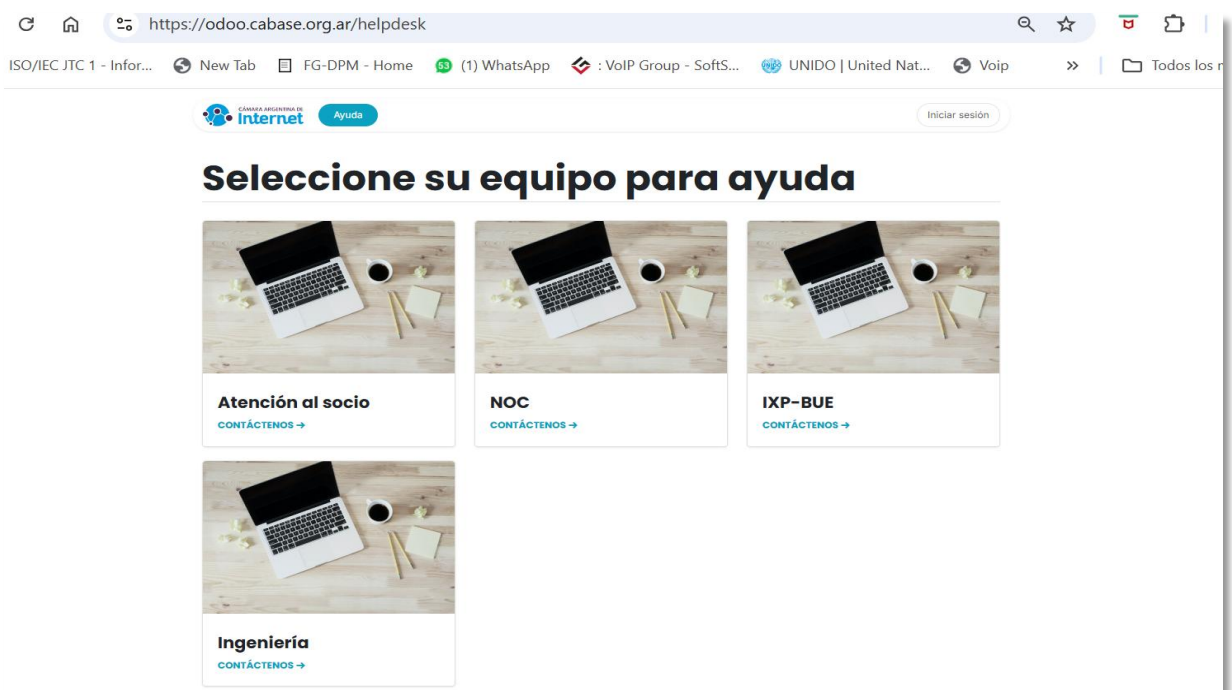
https://odoo.cabase.org.ar/helpdesk

ISO/IEC JTC 1 - Infor... New Tab FG-DPM - Home 53 (1) WhatsApp : VoIP Group - SoftS... UNIDO | United Nat... Voip » Todos los m

CÁMARA ARGENTINA DE Internet Ayuda Iniciar sesión

Seleccione su equipo para ayuda

Atención al socio
CONTÁCTENOS →

NOC
CONTÁCTENOS →

IXP-BUE
CONTÁCTENOS →

Ingeniería
CONTÁCTENOS →